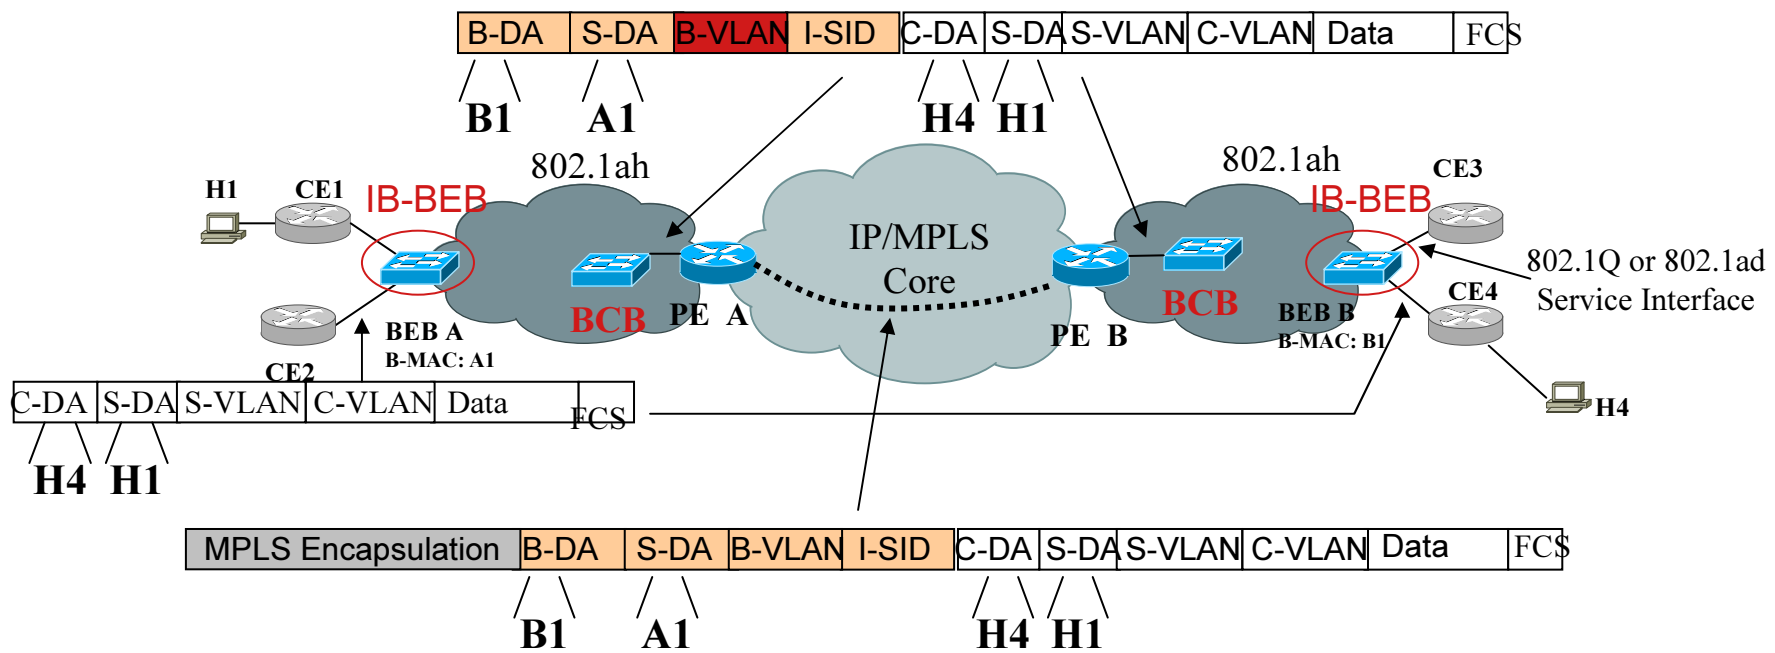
| B-DA | S-DA | B-VLAN | I-SID | C-DA | S-DA | S-VLAN | C-VLAN | Data | FCS |
|---|---|---|---|---|---|---|---|---|---|

B1 A1 H4 H1

802.1ah

H1 CE1 IB-BEB

IP/MPLS Core

802.1ah

CE3

IB-BEB

802.1Q or 802.1ad Service Interface

CE4

BCB PE A

BCB

BEB A
B-MAC: A1

CE2

PE B

BEB B
B-MAC: B1

H4

| C-DA | S-DA | S-VLAN | C-VLAN | Data | FCS |
|---|---|---|---|---|---|

H4 H1

| MPLS Encapsulation | B-DA | S-DA | B-VLAN | I-SID | C-DA | S-DA | S-VLAN | C-VLAN | Data | FCS |
|---|---|---|---|---|---|---|---|---|---|---|

B1 A1 H4 H1